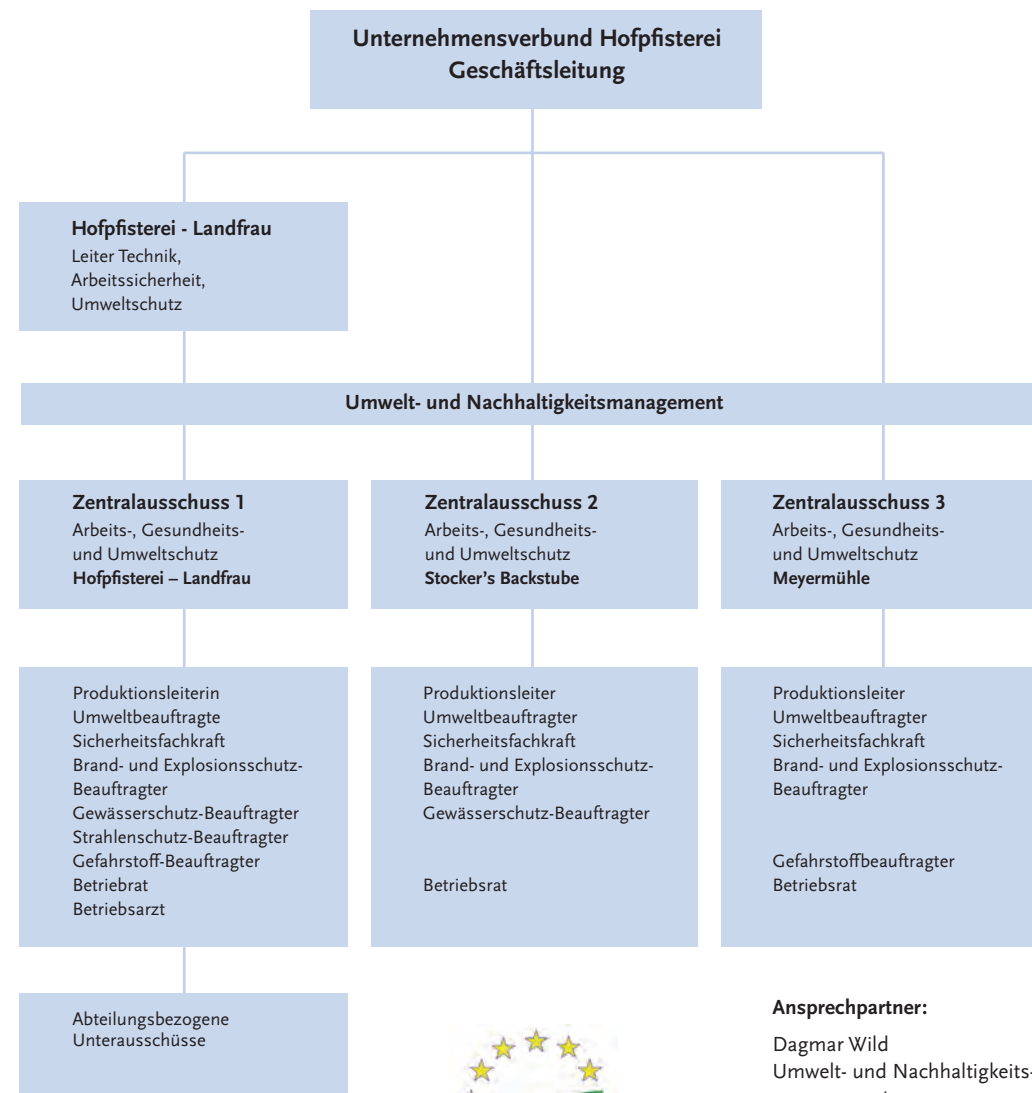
Unternehmensverbund Hofpfisterei
Geschäftsleitung

Hofpfisterei - Landfrau
Leiter Technik, Arbeitssicherheit, Umweltschutz

Umwelt- und Nachhaltigkeitsmanagement

Zentralausschuss 1
Arbeits-, Gesundheits- und Umweltschutz
Hofpfisterei – Landfrau

Zentralausschuss 2
Arbeits-, Gesundheits- und Umweltschutz
Stocker's Backstube

Zentralausschuss 3
Arbeits-, Gesundheits- und Umweltschutz
Meyermühle

Produktionsleiterin
Umweltbeauftragte
Sicherheitsfachkraft
Brand- und Explosionsschutz-Beauftragter
Gewässerschutz-Beauftragter
Strahlenschutz-Beauftragter
Gefahrstoff-Beauftragter
Betriebrat
Betriebsarzt

Produktionsleiter
Umweltbeauftragter
Sicherheitsfachkraft
Brand- und Explosionsschutz-Beauftragter
Gewässerschutz-Beauftragter

Betriebsrat

Produktionsleiter
Umweltbeauftragter
Sicherheitsfachkraft
Brand- und Explosionsschutz-Beauftragter

Gefahrstoffbeauftragter
Betriebsrat

Abteilungsbezogene Unterausschüsse

Ansprechpartner:

Dagmar Wild
Umwelt- und Nachhaltigkeits-
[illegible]